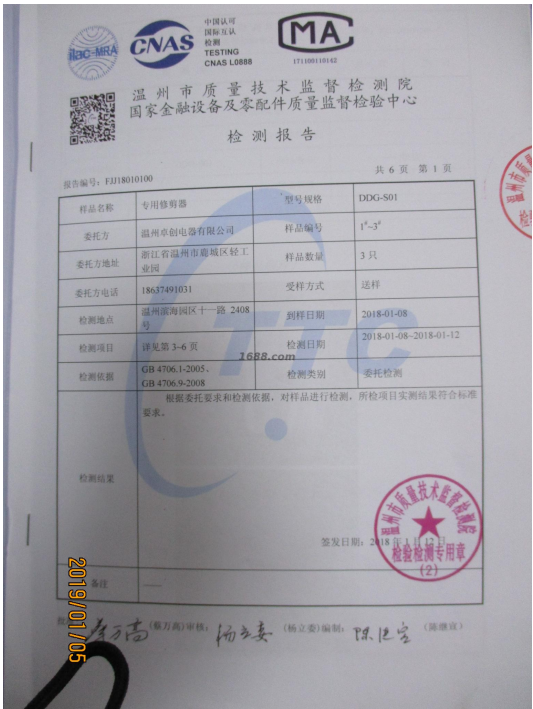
ilac-MRA CNAS 中国认可 国际互认 检测 TESTING CNAS L0888

MA 171100110142

温州市质量技术监督检测院
国家金融设备及零配件质量监督检验中心

检测报告

共 6 页 第 1 页

报告编号：FJJ18010100

| 样品名称 | 专用修剪器 | 型号规格 | DDG-S01 |
|---|---|---|---|
| 委托方 | 温州卓创电器有限公司 | 样品编号 | 1#~3# |
| 委托方地址 | 浙江省温州市鹿城区轻工业园 | 样品数量 | 3只 |
| 委托方电话 | 18637491031 | 受样方式 | 送样 |
| 检测地点 | 温州滨海园区十一路 2408号 | 到样日期 | 2018-01-08 |
| 检测项目 | 详见第 3~6 页 | 检测日期 | 2018-01-08~2018-01-12 |
| 检测依据 | GB 4706.1-2005、GB 4706.9-2008 | 检测类别 | 委托检测 |
| 检测结果 | 根据委托要求和检测依据，对样品进行检测，所检项目实测结果符合标准要求。 签发日期：2018年1月12日 | | |
| 备注 | —— | | |

1688.com

温州市质量技术监督检测院 检验检测专用章 (2)

批准：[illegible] (蔡万高)审核：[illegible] (杨立委)编制：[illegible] (陈德宜)

2019/01/05